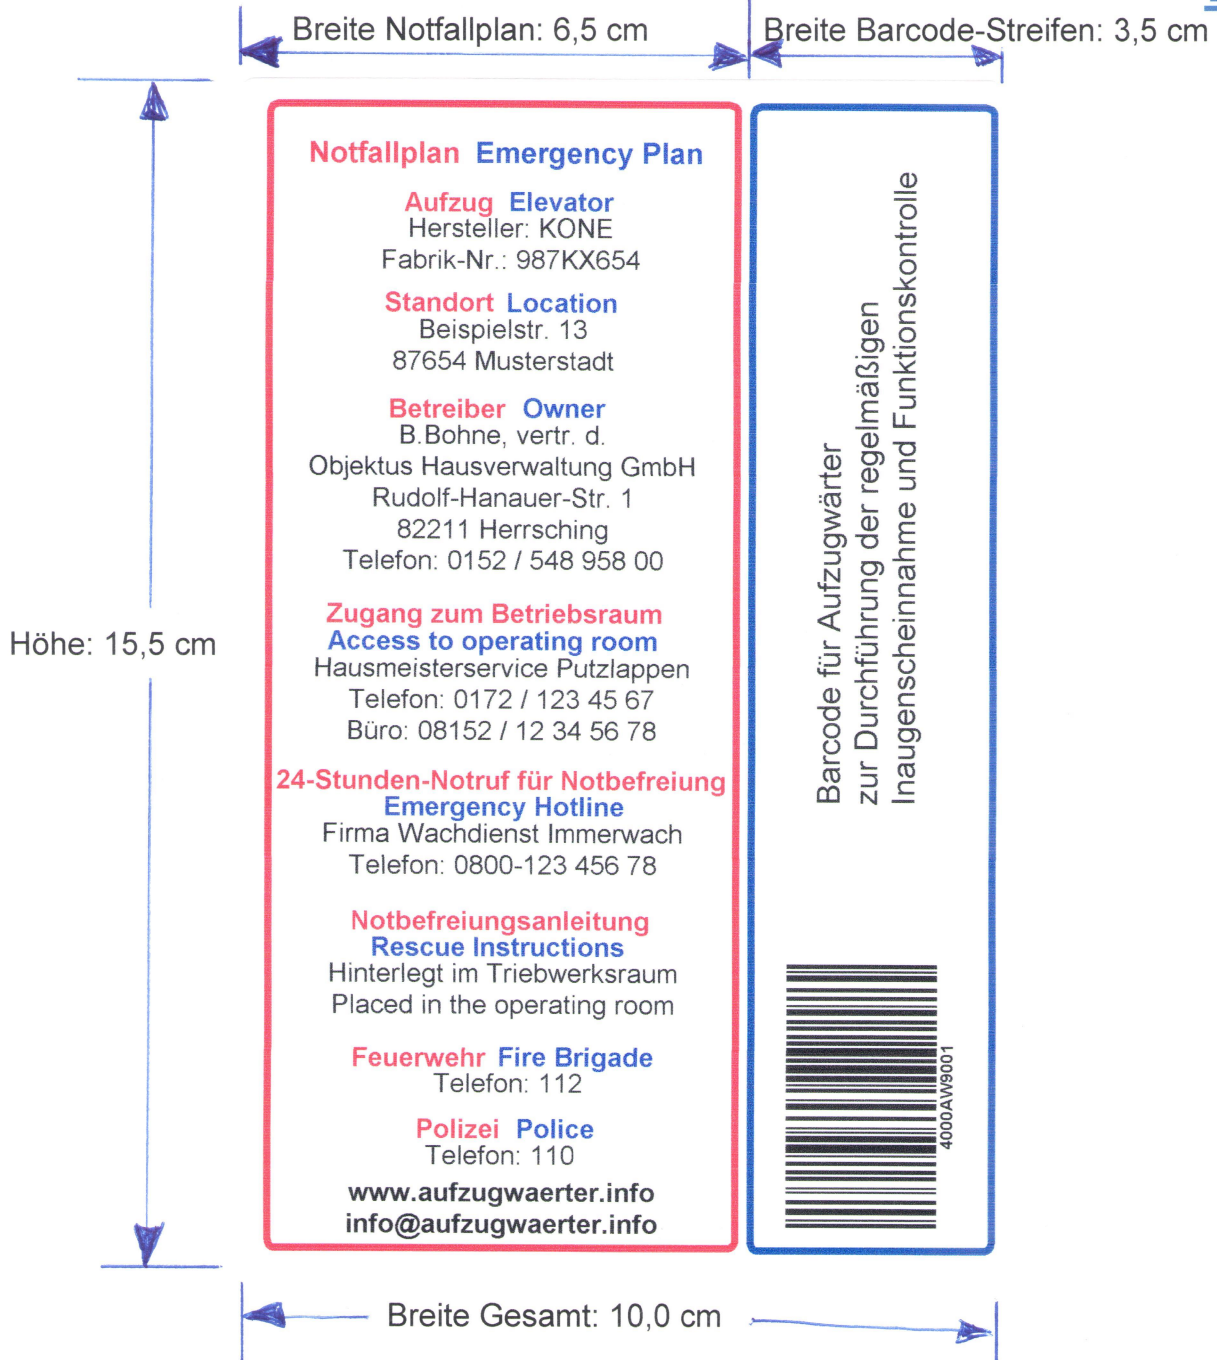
Breite Notfallplan: 6,5 cm

Breite Barcode-Streifen: 3,5 cm

Höhe: 15,5 cm

Notfallplan Emergency Plan

Aufzug Elevator
Hersteller: KONE
Fabrik-Nr.: 987KX654

Standort Location
Beispielstr. 13
87654 Musterstadt

Betreiber Owner
B.Bohne, vertr. d.
Objektus Hausverwaltung GmbH
Rudolf-Hanauer-Str. 1
82211 Herrsching
Telefon: 0152 / 548 958 00

Zugang zum Betriebsraum
Access to operating room
Hausmeisterservice Putzlappen
Telefon: 0172 / 123 45 67
Büro: 08152 / 12 34 56 78

24-Stunden-Notruf für Notbefreiung
Emergency Hotline
Firma Wachdienst Immerwach
Telefon: 0800-123 456 78

Notbefreiungsanleitung
Rescue Instructions
Hinterlegt im Triebwerksraum
Placed in the operating room

Feuerwehr Fire Brigade
Telefon: 112

Polizei Police
Telefon: 110

www.aufzugwaerter.info
info@aufzugwaerter.info

Barcode für Aufzugwärter
zur Durchführung der regelmäßigen
Inaugenscheinnahme und Funktionskontrolle

4000AW9001

Breite Gesamt: 10,0 cm